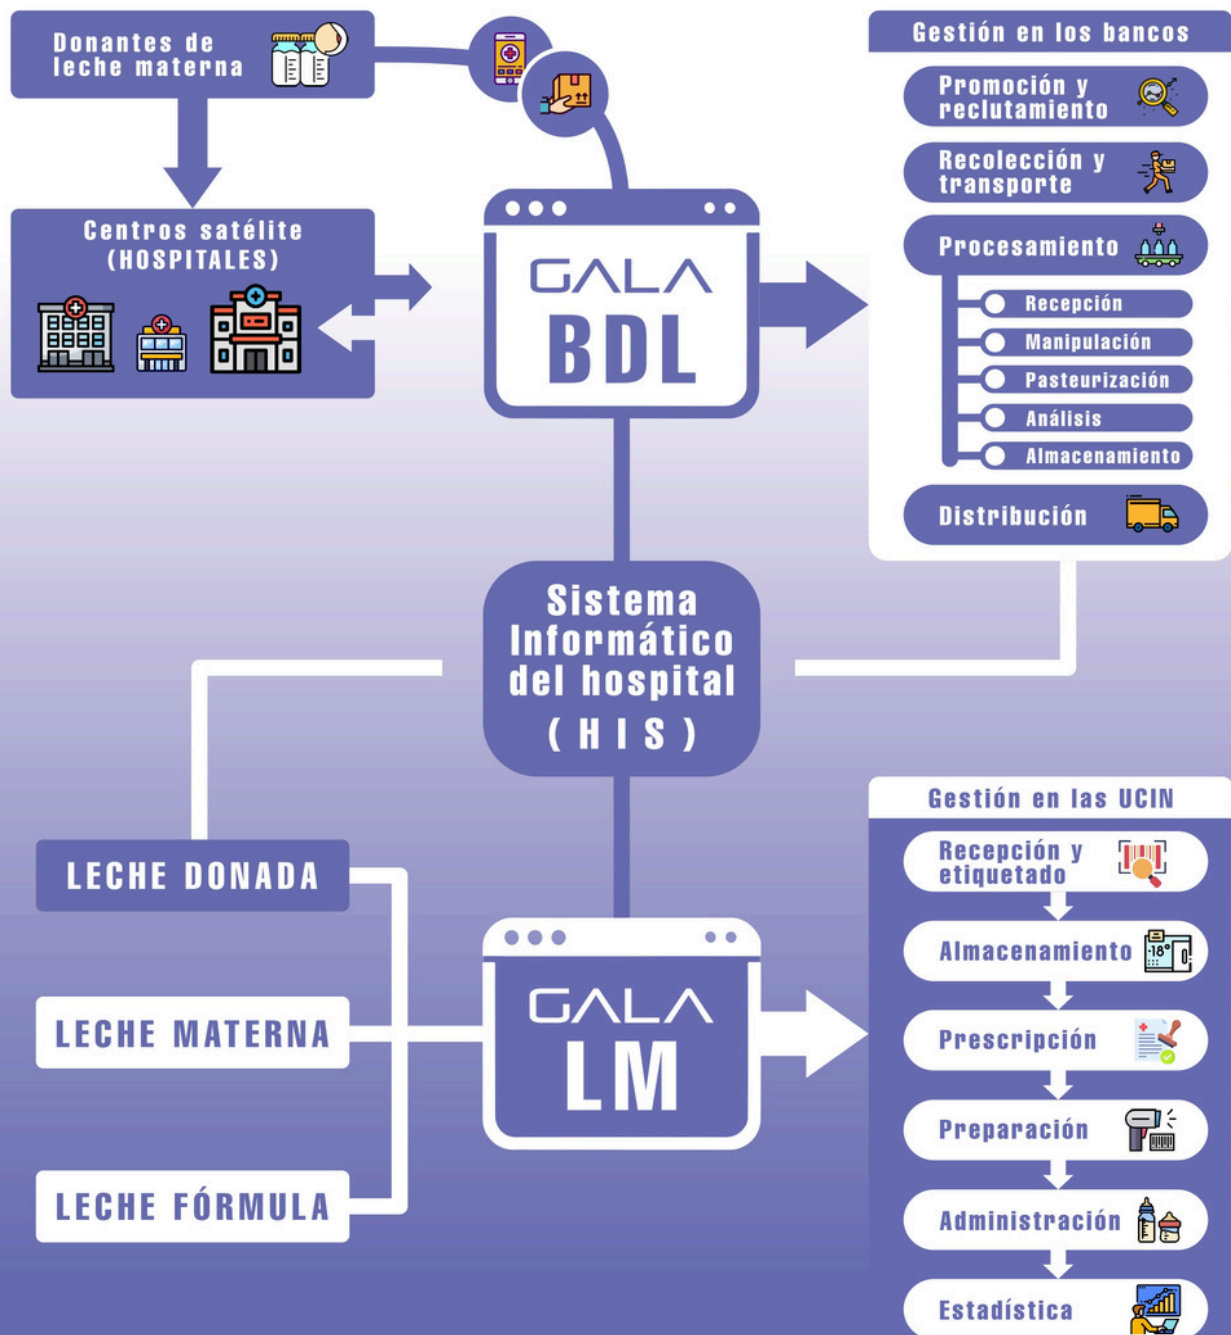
Donantes de leche materna

Centros satélite (HOSPITALES)

GALA
BDL

Gestión en los bancos

Promoción y reclutamiento

Recolección y transporte

Procesamiento

Recepción

Manipulación

Pasteurización

Análisis

Almacenamiento

Distribución

Sistema Informático del hospital (HIS)

Gestión en las UCIN

Recepción y etiquetado

Almacenamiento

-18°

Prescripción

Preparación

Administración

Estadística

LECHE DONADA

LECHE MATERNA

LECHE FÓRMULA

GALA
LM